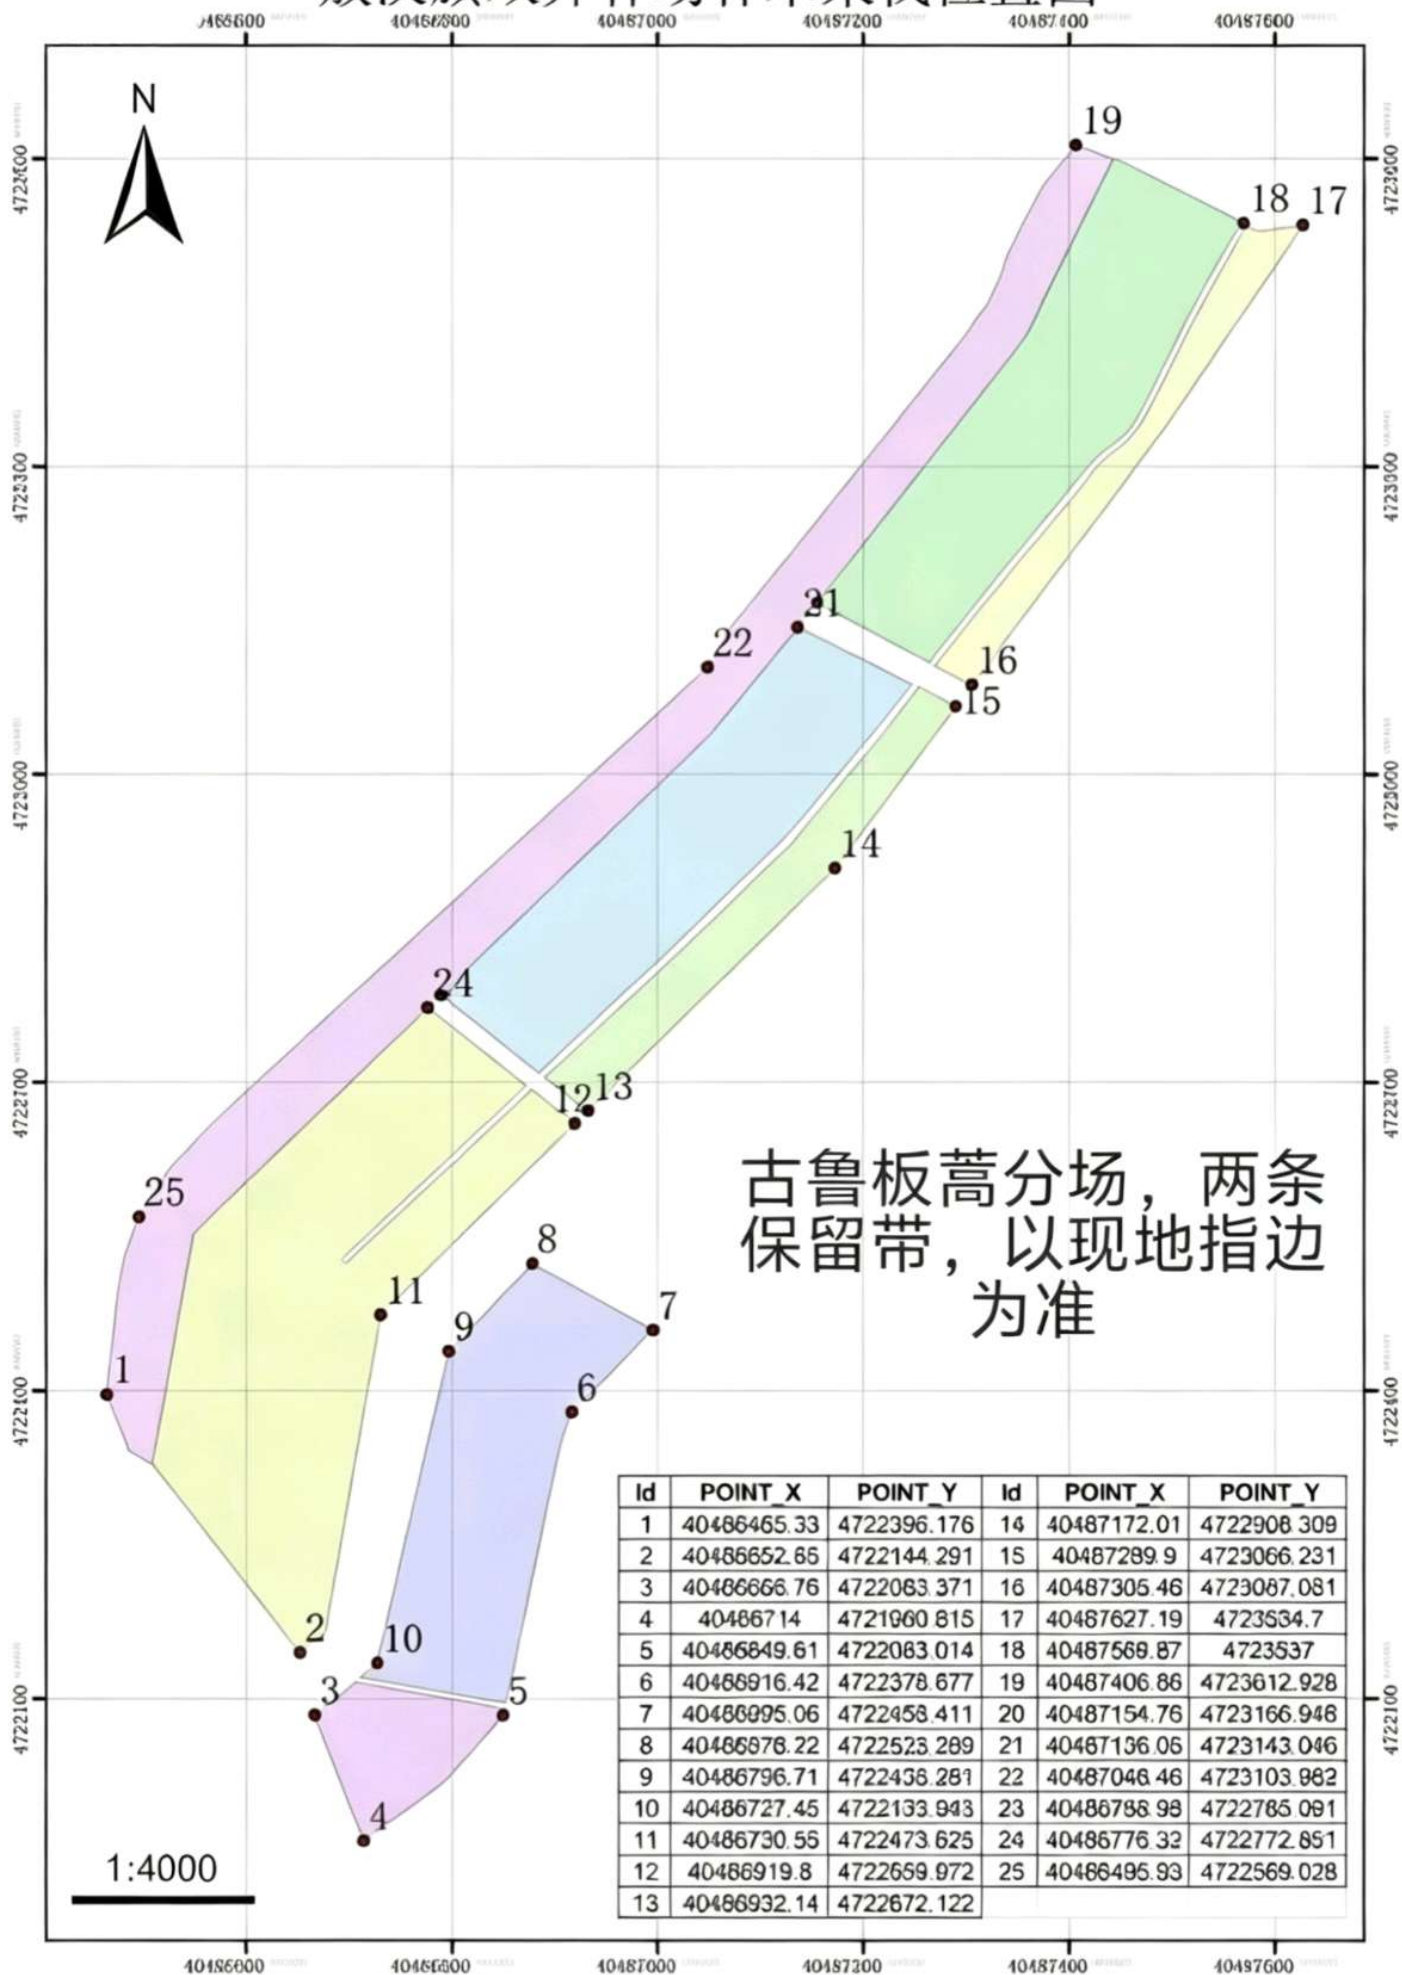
4486600 40486800 40487000 40487200 40487400 40487600

N

19
18 17
21
22
16
15
14
24
12 13
25
11
1
8
9
7
6
2
10
3
5
4

古鲁板蒿分场，两条保留带，以现地指边为准

1:4000

| Id | POINT_X | POINT_Y | Id | POINT_X | POINT_Y |
|---|---|---|---|---|---|
| 1 | 40486465.33 | 4722396.176 | 14 | 40487172.01 | 4722908.309 |
| 2 | 40486652.65 | 4722144.291 | 15 | 40487289.9 | 4723066.231 |
| 3 | 40486666.76 | 4722063.371 | 16 | 40487305.46 | 4723087.081 |
| 4 | 40486714 | 4721960.815 | 17 | 40487627.19 | 4723534.7 |
| 5 | 40486849.61 | 4722063.014 | 18 | 40487569.87 | 4723537 |
| 6 | 40486916.42 | 4722378.677 | 19 | 40487406.86 | 4723612.928 |
| 7 | 40486995.06 | 4722458.411 | 20 | 40487154.76 | 4723166.948 |
| 8 | 40486876.22 | 4722523.289 | 21 | 40487136.06 | 4723143.046 |
| 9 | 40486796.71 | 4722436.261 | 22 | 40487046.46 | 4723103.982 |
| 10 | 40486727.45 | 4722133.943 | 23 | 40486788.98 | 4722765.091 |
| 11 | 40486730.55 | 4722473.625 | 24 | 40486776.32 | 4722772.851 |
| 12 | 40486919.8 | 4722669.972 | 25 | 40486495.93 | 4722569.028 |
| 13 | 40486932.14 | 4722672.122 | | | |

40486600 40486800 40487000 40487200 40487400 40487600

4723500 4723300 4723000 4722700 4722400 4722100